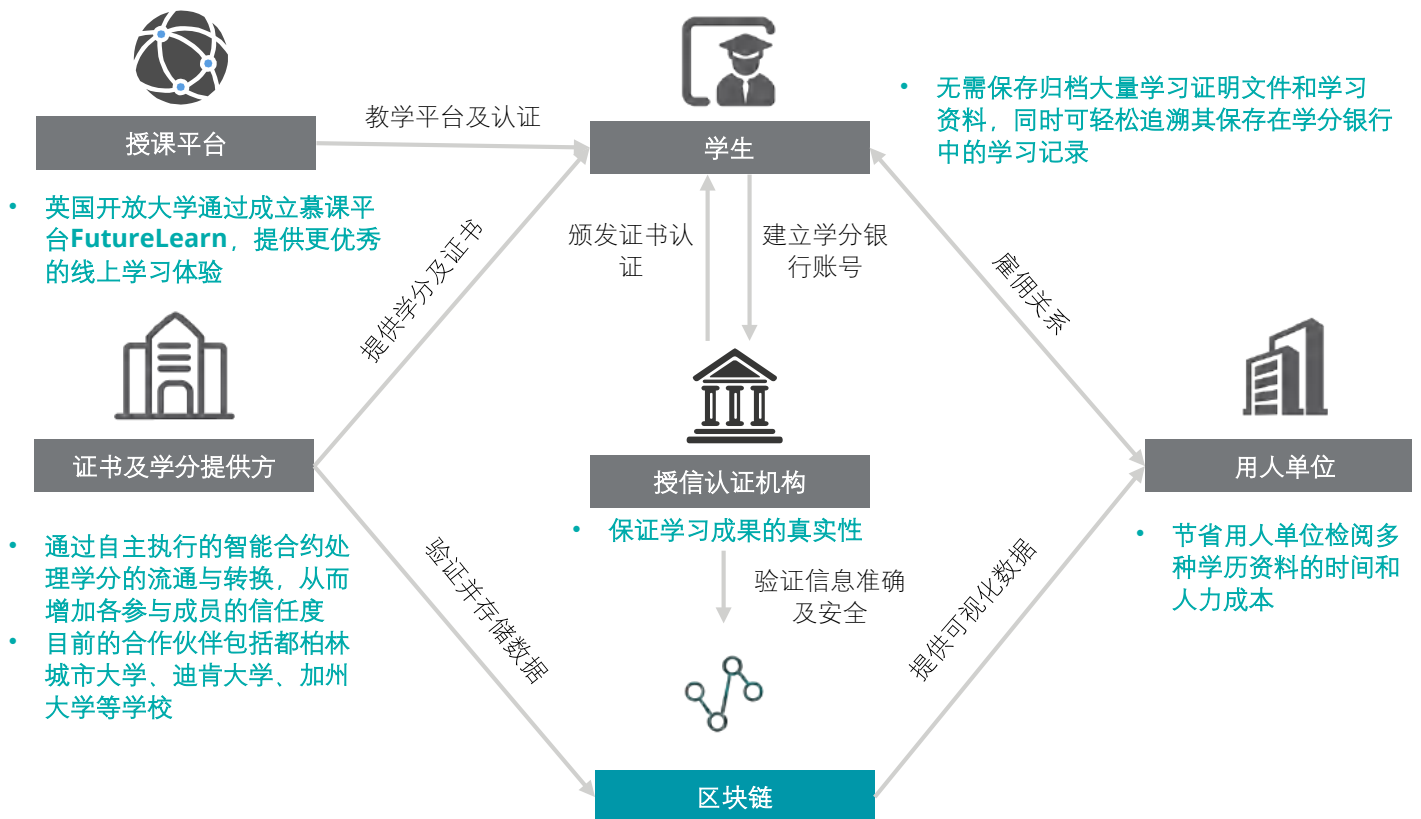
授课平台

教学平台及认证

学生

• 无需保存归档大量学习证明文件和学习资料，同时可轻松追溯其保存在学分银行中的学习记录

• 英国开放大学通过成立慕课平台FutureLearn，提供更优秀的线上学习体验

提供学分及证书

颁发证书认证

建立学分银行账号

雇佣关系

证书及学分提供方

授信认证机构

用人单位

• 通过自主执行的智能合约处理学分的流通与转换，从而增加各参与成员的信任度
• 目前的合作伙伴包括都柏林城市大学、迪肯大学、加州大学等学校

验证并存储数据

• 保证学习成果的真实性

验证信息准确及安全

提供可视化数据

• 节省用人单位检阅多种学历资料的时间和人力成本

区块链